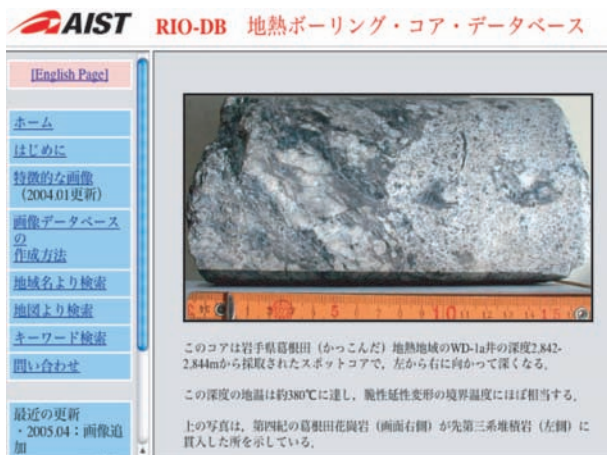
AIST RIO-DB 地熱ボーリング・コア・データベース

[English Page]

ホーム

はじめに

特徴的な画像 (2004.01更新)

画像データベースの作成方法

地域名より検索

地図より検索

キーワード検索

問い合わせ

最近の更新
・2005.04：画像追加

5 10 15

このコアは岩手県葛根田（かっこんだ）地熱地域のWD-1a井の深度2,842-2,844mから採取されたスポットコアで，左から右に向かって深くなる．

この深度の地温は約380℃に達し，脆性延性変形の境界温度にほぼ相当する．

上の写真は，第四紀の葛根田花崗岩（画面右側）が先第三系堆積岩（左側）に貫入した所を示している．